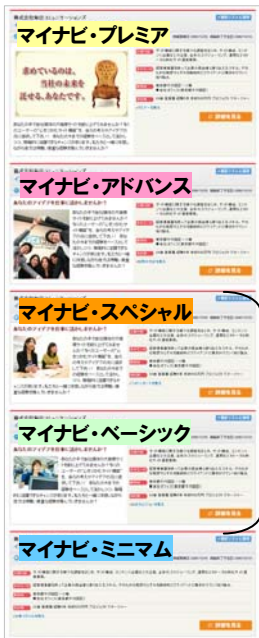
マイナビ・プレミア

求めているのは、当社の未来を託せる、あなたです。

詳細を見る

マイナビ・アドバンス

あなたのアイデアを仕事に活かしませんか？

詳細を見る

マイナビ・スペシャル

あなたのアイデアを仕事に活かしませんか？

詳細を見る

マイナビ・ベーシック

あなたのアイデアを仕事に活かしませんか？

詳細を見る

マイナビ・ミニマム

詳細を見る